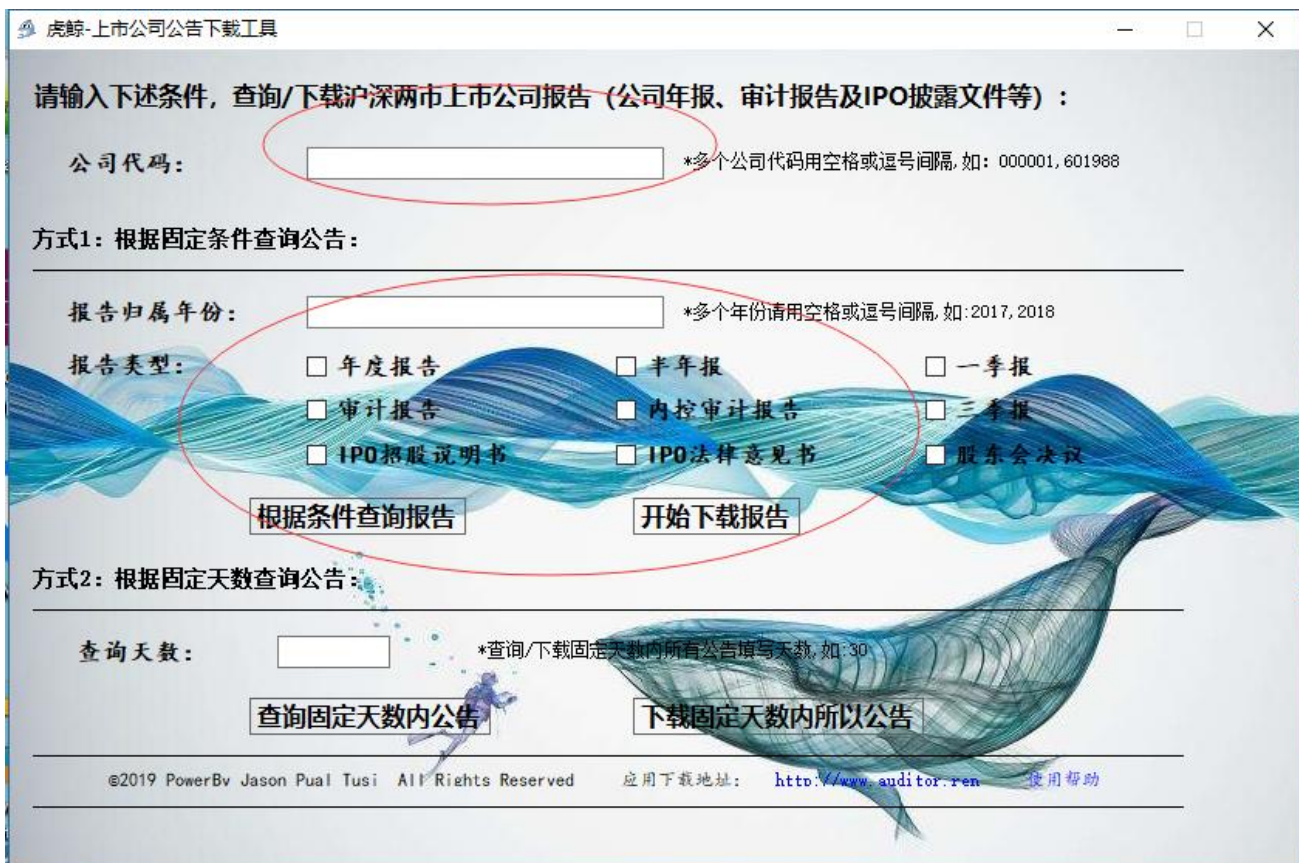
虎鲸-上市公司公告下载工具

请输入下述条件，查询/下载沪深两市上市公司报告（公司年报、审计报告及IPO披露文件等）：

公司代码：

*多个公司代码用空格或逗号间隔，如：000001,601988

方式1：根据固定条件查询公告：

报告归属年份：

*多个年份请用空格或逗号间隔，如:2017,2018

报告类型：

☐ 年度报告 ☐ 半年报 ☐ 一季报

☐ 审计报告 ☐ 内控审计报告 ☐ 三季报

☐ IPO招股说明书 ☐ IPO法律意见书 ☐ 股东会决议

根据条件查询报告

开始下载报告

方式2：根据固定天数查询公告：

查询天数：

*查询/下载固定天数内所有公告填写天数，如:30

查询固定天数内公告

下载固定天数内所以公告

©2019 PowerBy Jason Pual Tusi All Rights Reserved 应用下载地址: http://www.auditor.ren 使用帮助